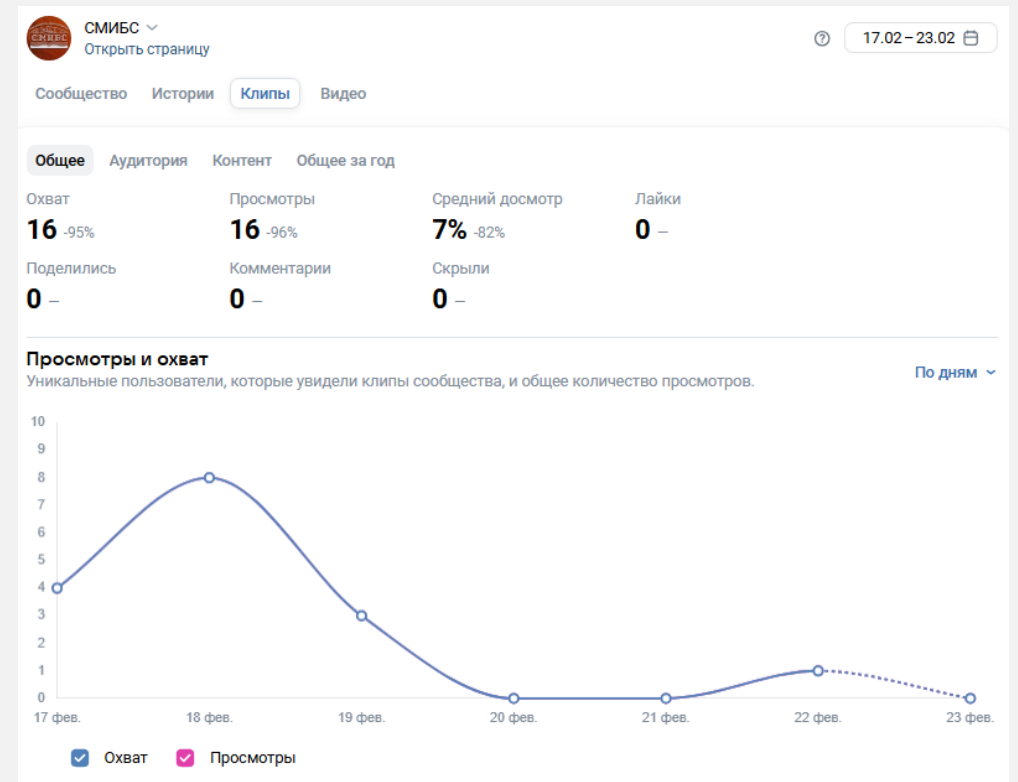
СМИБС
Открыть страницу

17.02 – 23.02

Сообщество Истории Клипы Видео

Общее Аудитория Контент Общее за год

Охват
16 -95%

Просмотры
16 -96%

Средний досмотр
7% -82%

Лайки
0 –

Поделились
0 –

Комментарии
0 –

Скрыли
0 –

Просмотры и охват
Уникальные пользователи, которые увидели клипы сообщества, и общее количество просмотров.

По дням

10
9
8
7
6
5
4
3
2
1
0

17 фев. 18 фев. 19 фев. 20 фев. 21 фев. 22 фев. 23 фев.

Охват Просмотры